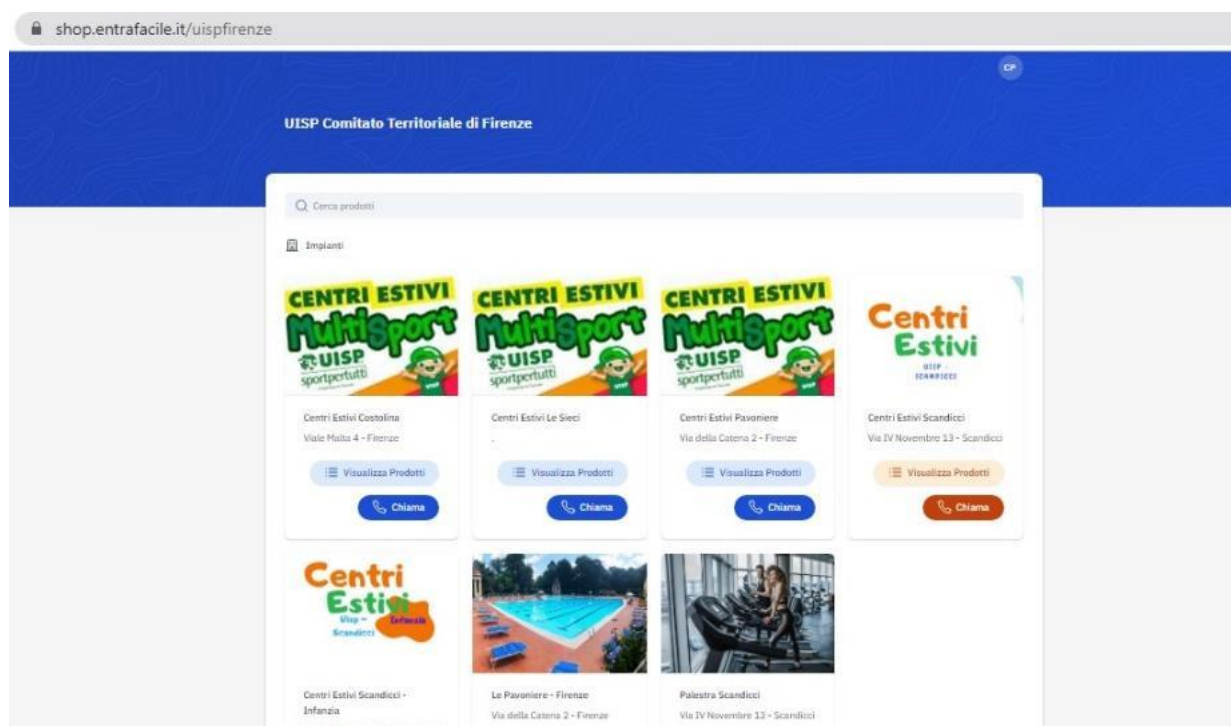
shop.entrafacile.it/uispfirenze

CP

UISP Comitato Territoriale di Firenze

Cerca prodotti

Impianti

CENTRI ESTIVI
MultiSport
UISP
sportpertutti

Centri Estivi Costolina
Viale Malta 4 - Firenze
Visualizza Prodotti
Chiama

CENTRI ESTIVI
MultiSport
UISP
sportpertutti

Centri Estivi Le Sieci
-
Visualizza Prodotti
Chiama

CENTRI ESTIVI
MultiSport
UISP
sportpertutti

Centri Estivi Pavoniere
Via della Catena 2 - Firenze
Visualizza Prodotti
Chiama

Centri
Estivi
UISP - SCANDICCI

Centri Estivi Scandicci
Via IV Novembre 13 - Scandicci
Visualizza Prodotti
Chiama

Centri
Estivi
Infanzia
Uisp - Scandicci

Centri Estivi Scandicci - Infanzia

Le Pavoniere - Firenze
Via della Catena 2 - Firenze

Palestra Scandicci
Via IV Novembre 13 - Scandicci